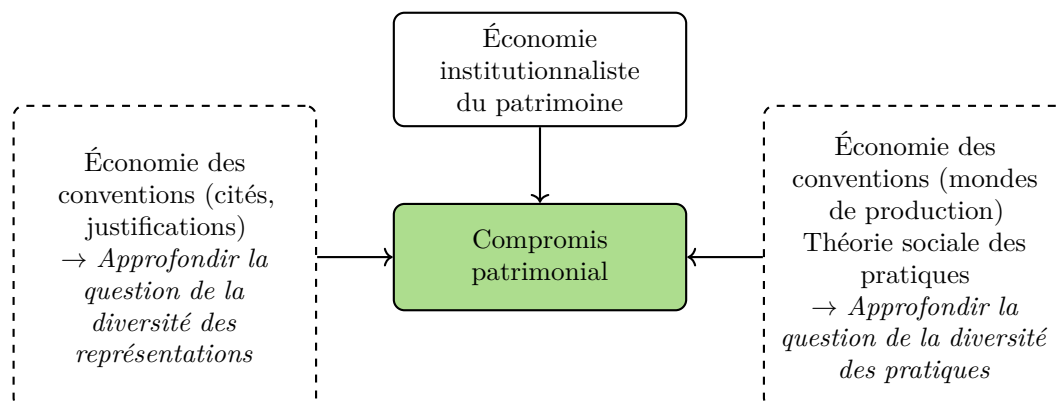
Économie institutionnaliste du patrimoine

Économie des conventions (cités, justifications)
$\rightarrow$ *Approfondir la question de la diversité des représentations*

Compromis patrimonial

Économie des conventions (mondes de production)
Théorie sociale des pratiques
$\rightarrow$ *Approfondir la question de la diversité des pratiques*